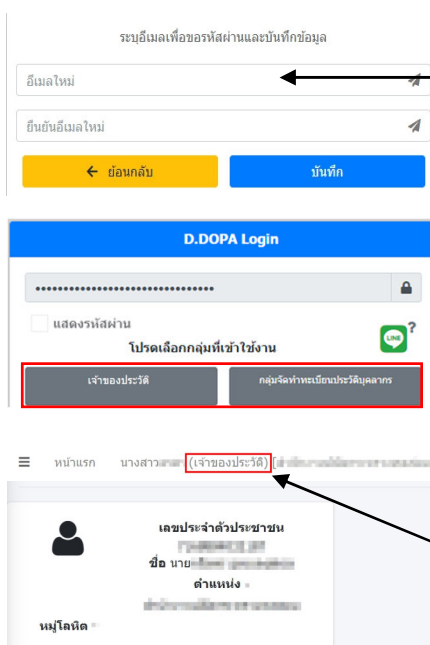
ระบุอีเมลเพื่อขอรหัสผ่านและบันทึกข้อมูล

อีเมลใหม่

ยืนยันอีเมลใหม่

ย้อนกลับ

บันทึก

D.DOPA Login

••••••••••••••••••••••••••••••••

แสดงรหัสผ่าน

LINE

?

โปรดเลือกกลุ่มที่เข้าใช้งาน

เจ้าของประวัติ

กลุ่มจัดทำทะเบียนประวัติบุคลากร

หน้าแรก นางสาว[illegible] (เจ้าของประวัติ) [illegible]

เลขประจำตัวประชาชน

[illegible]

ชื่อ นาย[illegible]

ตำแหน่ง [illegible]

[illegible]

หมู่โลหิต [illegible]